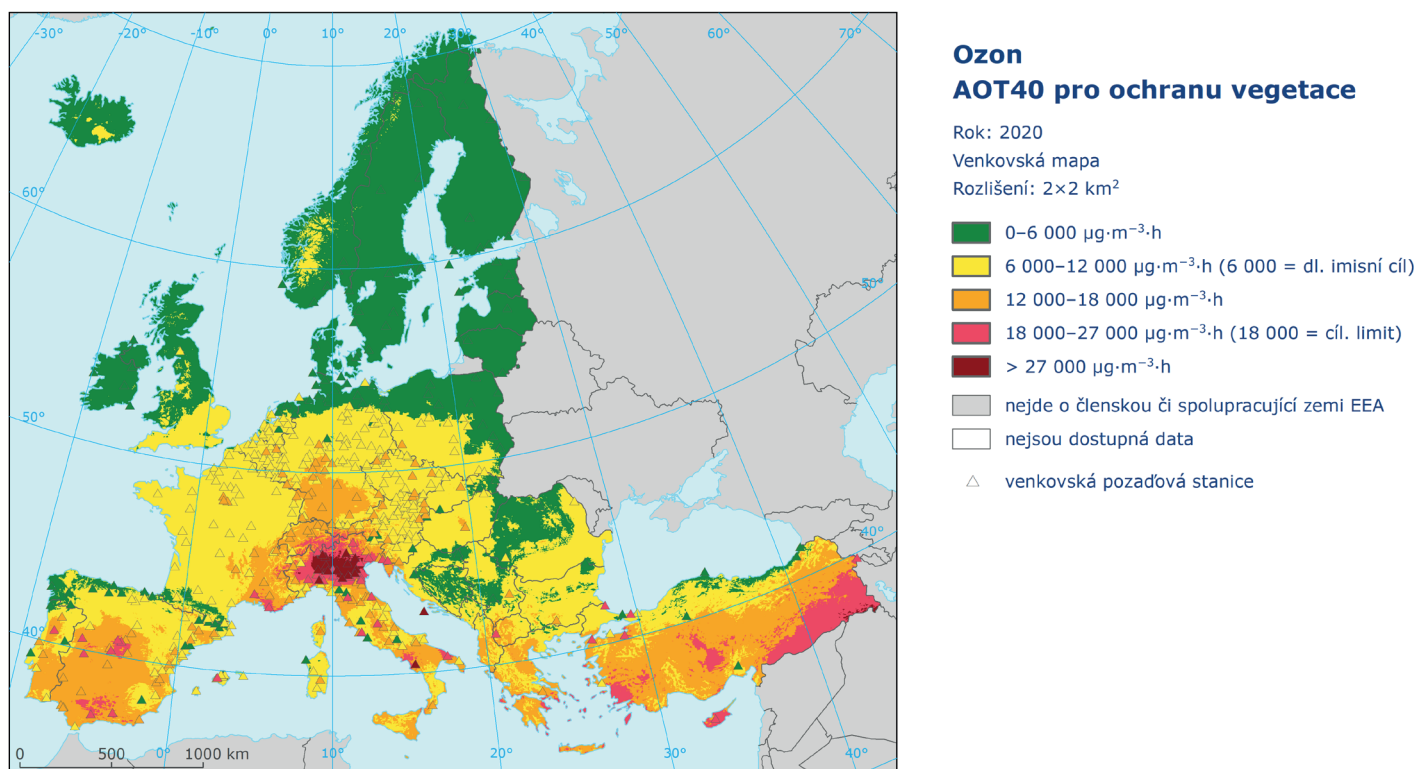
-30° -20° -10° 0° 10° 20° 30° 40° 50° 60° 70°

60°

50°

40°

50°

40°

0 500 1000 km

0° 10° 20° 30° 40°

Ozon
AOT40 pro ochranu vegetace

Rok: 2020
Venkovská mapa
Rozlišení: 2×2 km$^2$

0–6 000 µg·m$^{-3}$·h
6 000–12 000 µg·m$^{-3}$·h (6 000 = dl. imisní cíl)
12 000–18 000 µg·m$^{-3}$·h
18 000–27 000 µg·m$^{-3}$·h (18 000 = cíl. limit)
> 27 000 µg·m$^{-3}$·h
nejde o členskou či spolupracující zemi EEA
nejsou dostupná data
venkovská pozaďová stanice